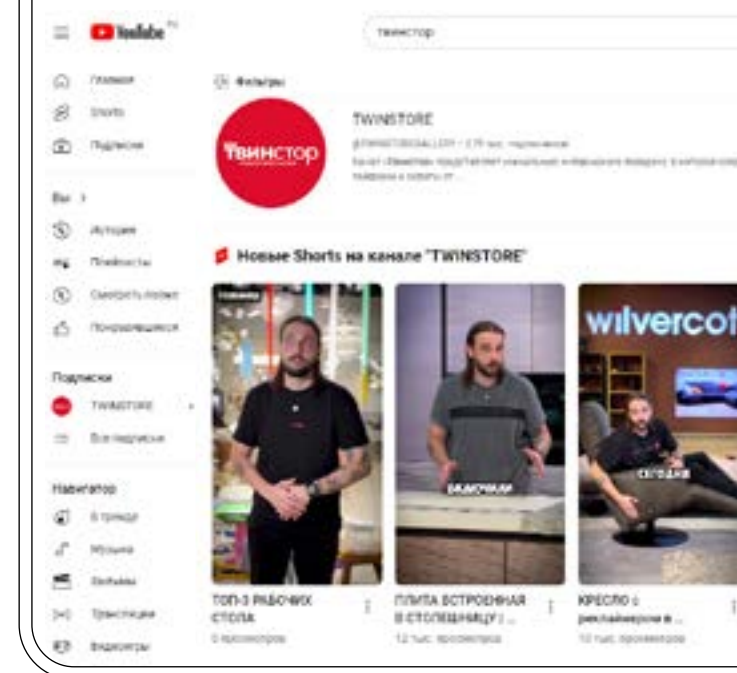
YouTube

твинстор

Главная
Shorts
Подписки

Вы >
История
Плейлисты
Смотреть позже
Понравившиеся

Подписки
TWINSTORE
Все подписки

Навигатор
В тренде
Музыка
Фильмы
Трансляции
Видеоигры

Фильтры

Твинстор

TWINSTORE
@TWINSTOREGALLERY • 2,75 тыс. подписчиков
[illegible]

Новые Shorts на канале "TWINSTORE"

wilvercot

включили

сегодня

ТОП-3 РАБОЧИХ СТОЛА
0 просмотров

ПЛИТА ВСТРОЕННАЯ В СТОЛЕШНИЦУ? ...
12 тыс. просмотров

КРЕСЛО с реклайнером в ...
10 тыс. просмотров